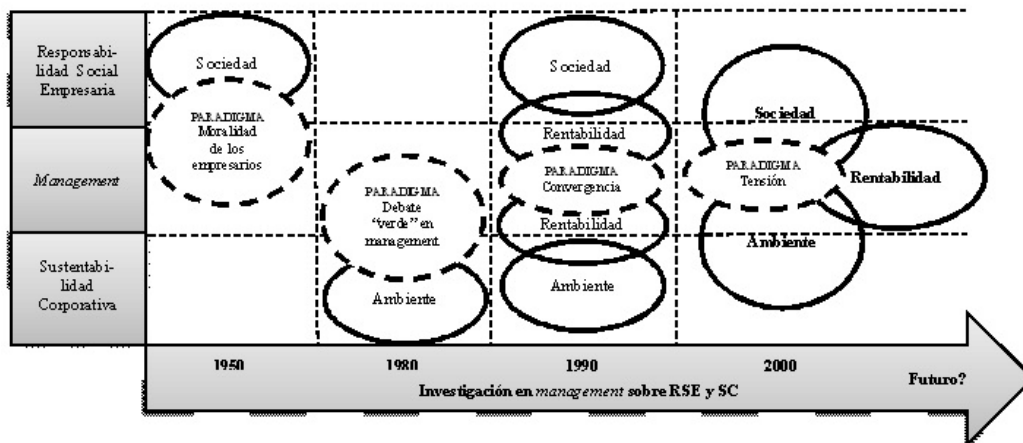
Responsabilidad Social Empresaria

*Management*

Sustentabilidad Corporativa

Sociedad

PARADIGMA Moralidad de los empresarios

PARADIGMA Debate "verde" en management

Ambiente

Sociedad

Rentabilidad

PARADIGMA Convergencia

Rentabilidad

Ambiente

Sociedad

PARADIGMA Tensión

Rentabilidad

Ambiente

1950

1980

1990

2000

Investigación en *management* sobre RSE y SC

Futuro?